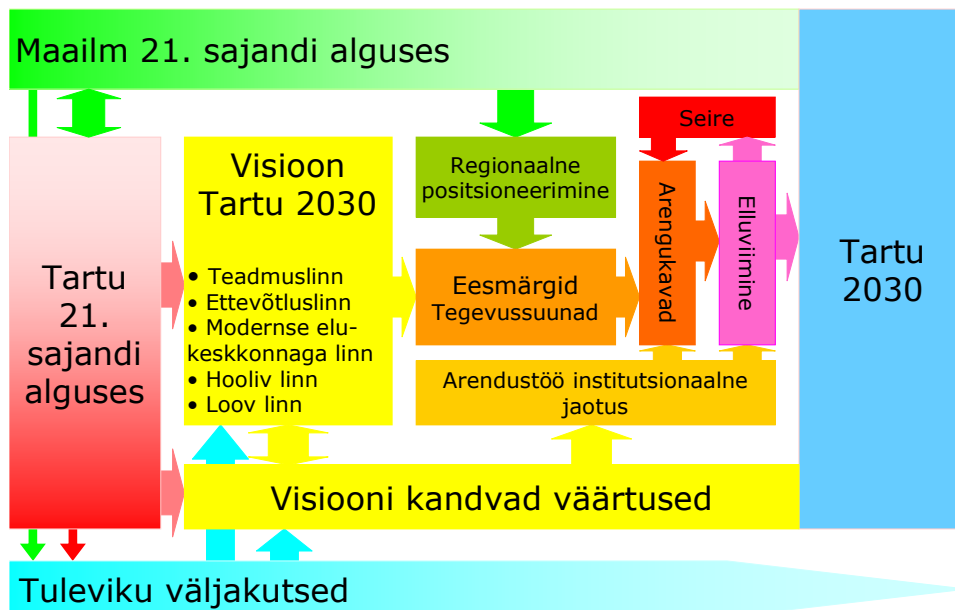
Maailm 21. sajandi alguses

Tartu 21. sajandi alguses

Visioon Tartu 2030

• Teadmuslinn
• Ettevõtluslinn
• Modernse elukeskkonnaga linn
• Hooliv linn
• Loov linn

Regionaalne positsioneerimine

Eesmärgid
Tegevussuunad

Seire

Arengukavad

Elluviimine

Arendustöö institutsionaalne jaotus

Tartu 2030

Visiooni kandvad väärtused

Tuleviku väljakutsed